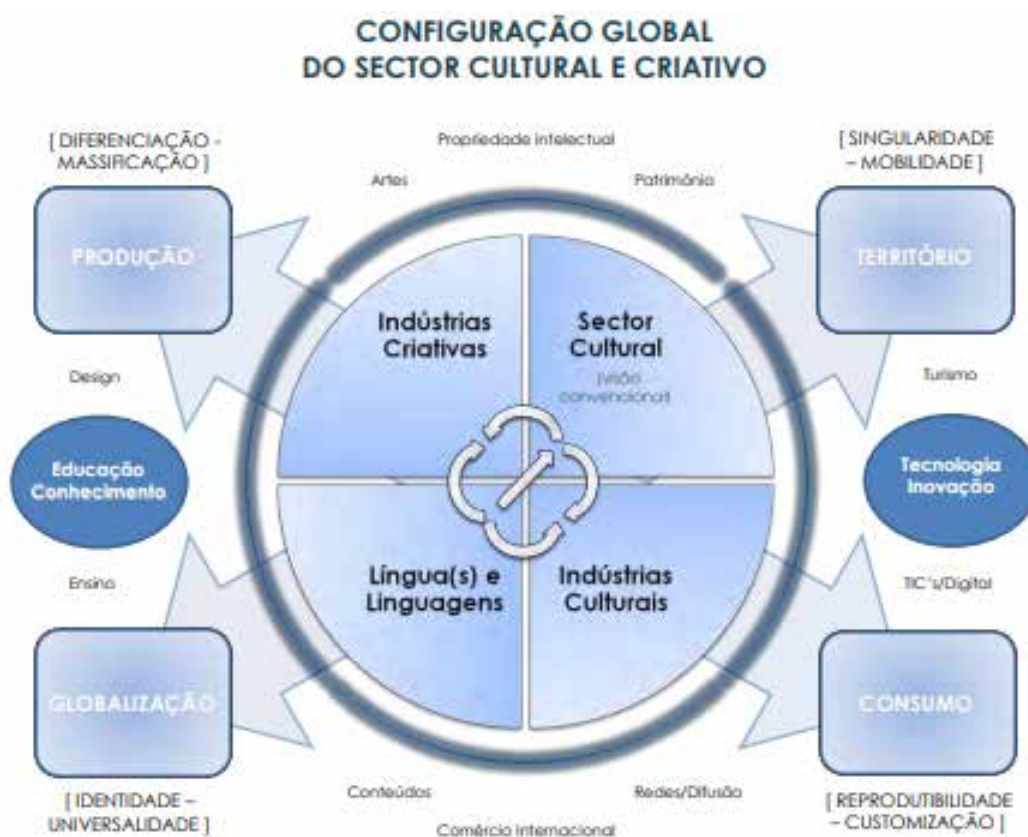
CONFIGURAÇÃO GLOBAL
DO SECTOR CULTURAL E CRIATIVO

[ DIFERENCIAÇÃO - MASSIFICAÇÃO ]

Propriedade intelectual

[ SINGULARIDADE – MOBILIDADE ]

Artes

Património

PRODUÇÃO

TERRITÓRIO

Indústrias Criativas

Sector Cultural
(visão convencional)

Design

Turismo

Educação Conhecimento

Tecnologia Inovação

Ensino

TIC's/Digital

Língua(s) e Linguagens

Indústrias Culturais

GLOBALIZAÇÃO

CONSUMO

Conteúdos

Redes/Difusão

[ IDENTIDADE – UNIVERSALIDADE ]

Comércio Internacional

[ REPRODUTIBILIDADE – CUSTOMIZAÇÃO ]